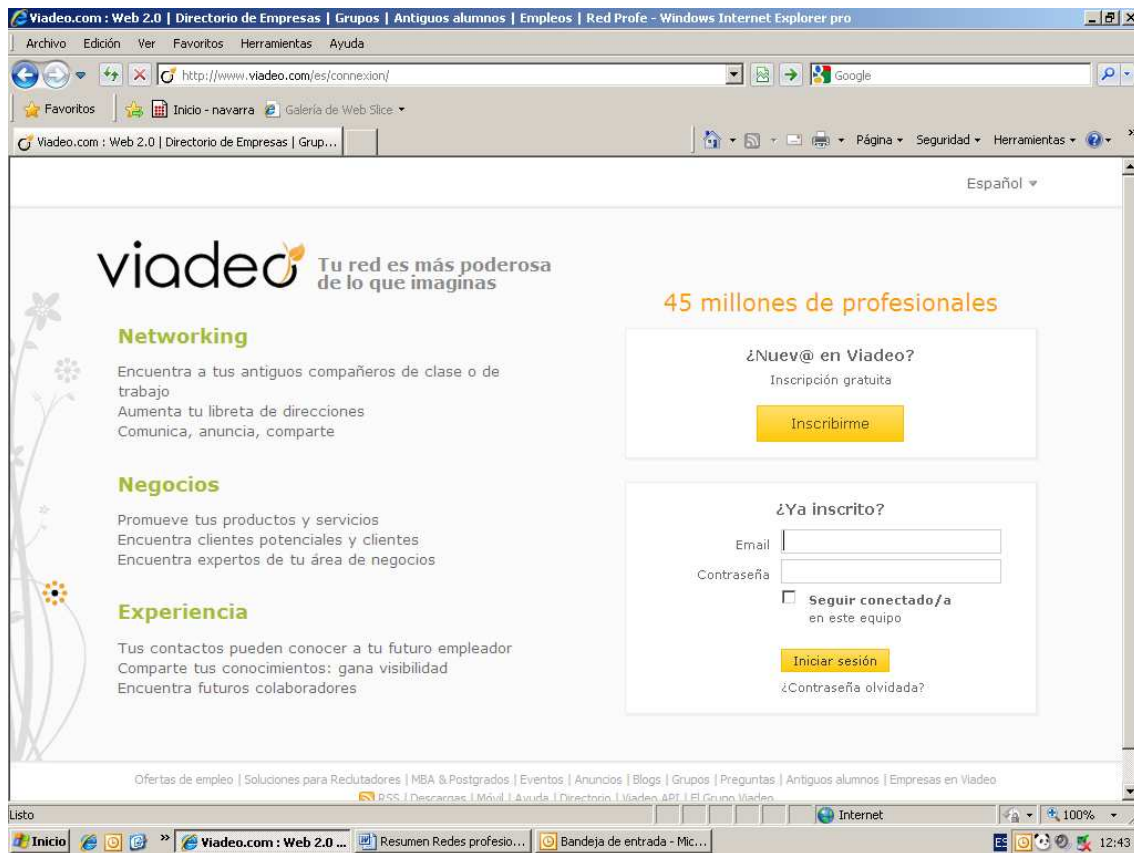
Viadeo.com : Web 2.0 | Directorio de Empresas | Grupos | Antiguos alumnos | Empleos | Red Profe - Windows Internet Explorer pro

Archivo Edición Ver Favoritos Herramientas Ayuda

http://www.viadeo.com/es/connexion/

Google

Favoritos

Inicio - navarra

Galería de Web Slice

Viadeo.com : Web 2.0 | Directorio de Empresas | Grup...

Página Seguridad Herramientas

Español

viadeo Tu red es más poderosa de lo que imaginas

45 millones de profesionales

Networking

Encuentra a tus antiguos compañeros de clase o de trabajo
Aumenta tu libreta de direcciones
Comunica, anuncia, comparte

Negocios

Promueve tus productos y servicios
Encuentra clientes potenciales y clientes
Encuentra expertos de tu área de negocios

Experiencia

Tus contactos pueden conocer a tu futuro empleador
Comparte tus conocimientos: gana visibilidad
Encuentra futuros colaboradores

¿Nuev@ en Viadeo?

Inscripción gratuita

Inscribirme

¿Ya inscrito?

Email

Contraseña

Seguir conectado/a en este equipo

Iniciar sesión

¿Contraseña olvidada?

Ofertas de empleo | Soluciones para Reclutadores | MBA & Postgrados | Eventos | Anuncios | Blogs | Grupos | Preguntas | Antiguos alumnos | Empresas en Viadeo

RSS | Descargas | Móvil | Ayuda | Directorio | Viadeo API | El Grupo Viadeo

Listo

Internet

100%

Inicio

Viadeo.com : Web 2.0 ...

Resumen Redes profesio...

Bandeja de entrada - Mic...

ES

12:43